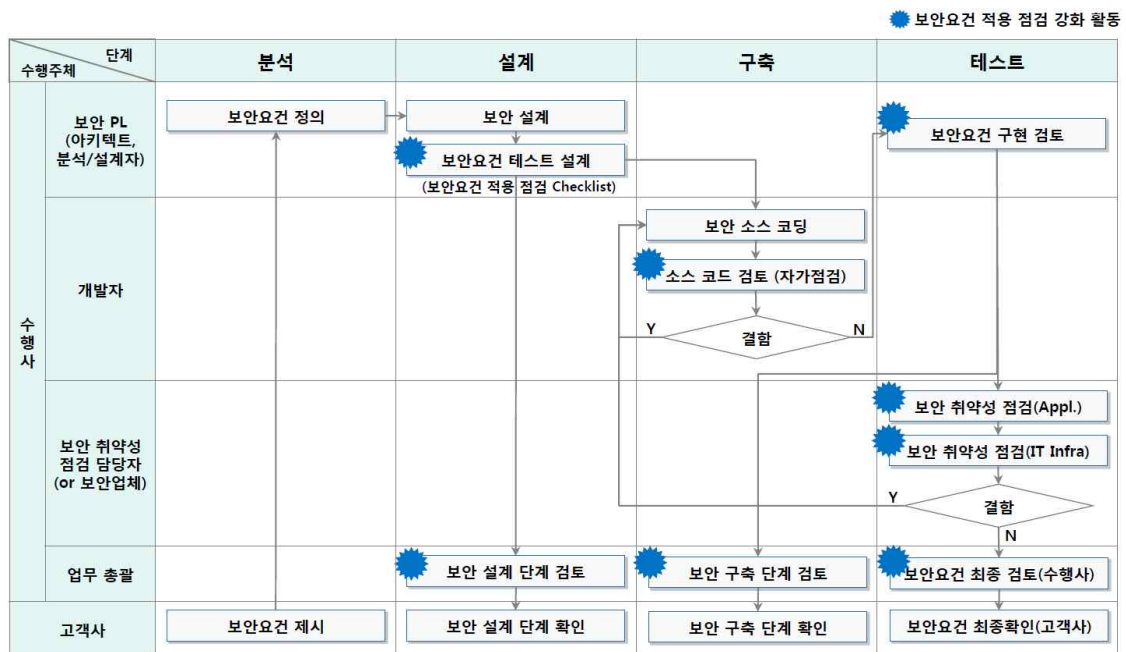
보안요건 적용 점검 강화 활동

| 수행주체 \ 단계 | | 분석 | 설계 | 구축 | 테스트 |
|---|---|---|---|---|---|
| 수행사 | 보안 PL (아키텍트, 분석/설계자) | 보안요건 정의 | 보안 설계<br>보안요건 테스트 설계<br>(보안요건 적용 점검 Checklist) | | 보안요건 구현 검토 |
| | 개발자 | | | 보안 소스 코딩<br>소스 코드 검토 (자가점검)<br>Y 결함 N | |
| | 보안 취약성 점검 담당자 (or 보안업체) | | | | 보안 취약성 점검(Appl.)<br>보안 취약성 점검(IT Infra)<br>Y 결함 N |
| | 업무 총괄 | | 보안 설계 단계 검토 | 보안 구축 단계 검토 | 보안요건 최종 검토(수행사) |
| 고객사 | | 보안요건 제시 | 보안 설계 단계 확인 | 보안 구축 단계 확인 | 보안요건 최종확인(고객사) |